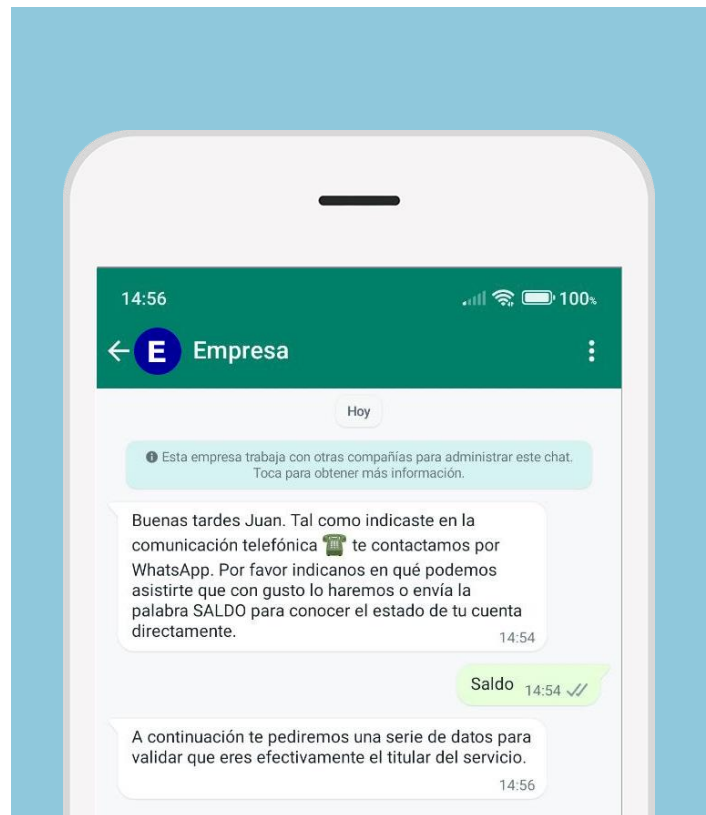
14:56
100%

E Empresa

Hoy

Esta empresa trabaja con otras compañías para administrar este chat. Toca para obtener más información.

Buenas tardes Juan. Tal como indicaste en la comunicación telefónica ☎ te contactamos por WhatsApp. Por favor indicanos en qué podemos asistirte que con gusto lo haremos o envía la palabra SALDO para conocer el estado de tu cuenta directamente.
14:54

Saldo 14:54

A continuación te pediremos una serie de datos para validar que eres efectivamente el titular del servicio.
14:56